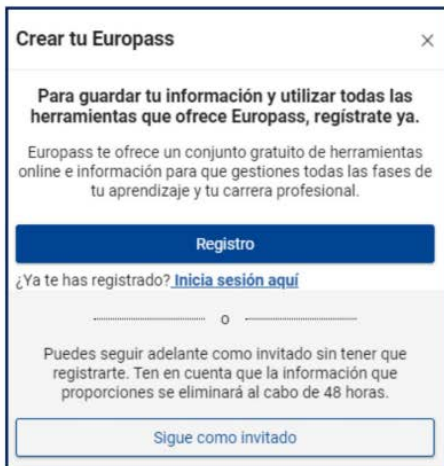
Crear tu Europass

×

Para guardar tu información y utilizar todas las herramientas que ofrece Europass, regístrate ya.

Europass te ofrece un conjunto gratuito de herramientas online e información para que gestiones todas las fases de tu aprendizaje y tu carrera profesional.

Registro

¿Ya te has registrado? Inicia sesión aquí

o

Puedes seguir adelante como invitado sin tener que registrarte. Ten en cuenta que la información que proporciones se eliminará al cabo de 48 horas.

Sigue como invitado